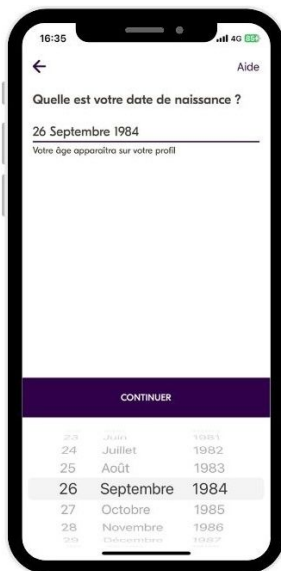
16:35

4G

←

Aide

Quelle est votre date de naissance ?

26 Septembre 1984

Votre âge apparaîtra sur votre profil

CONTINUER

| | | |
|---|---|---|
| 23 | Juin | 1981 |
| 24 | Juillet | 1982 |
| 25 | Août | 1983 |
| 26 | Septembre | 1984 |
| 27 | Octobre | 1985 |
| 28 | Novembre | 1986 |
| 29 | Décembre | 1987 |